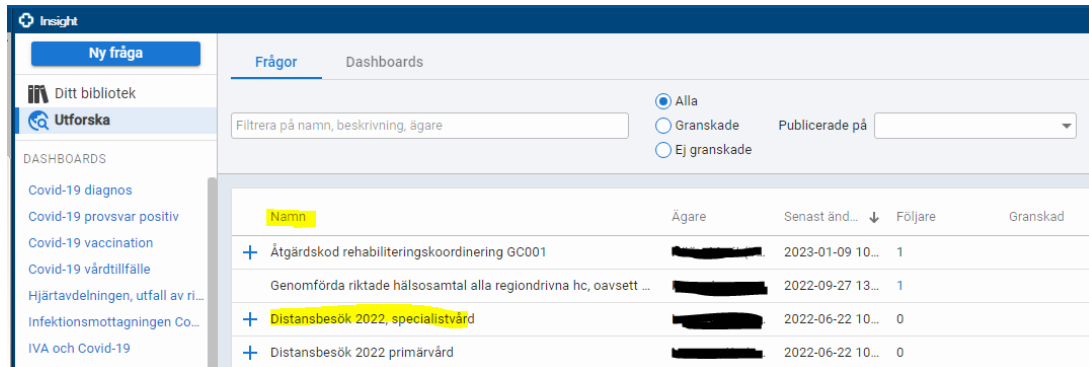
Insight

Ny fråga

Ditt bibliotek

Utforska

DASHBOARDS

Covid-19 diagnos

Covid-19 provsvar positiv

Covid-19 vaccination

Covid-19 vårdtillfälle

Hjärtavdelningen, utfall av ri...

Infektionsmottagningen Co...

IVA och Covid-19

Frågor Dashboards

Filtrera på namn, beskrivning, ägare

Alla
Granskade
Ej granskade

Publicerade på

| | Namn | Ägare | Senast änd... | Följare | Granskad |
|---|---|---|---|---|---|
| + | Åtgärdskod rehabiliteringskoordinering GC001 | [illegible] | 2023-01-09 10... | 1 | |
| | Genomförda riktade hälsosamtal alla regiondrivna hc, oavsett ... | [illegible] | 2022-09-27 13... | 1 | |
| + | Distansbesök 2022, specialistvård | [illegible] | 2022-06-22 10... | 0 | |
| + | Distansbesök 2022 primärvård | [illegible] | 2022-06-22 10... | 0 | |